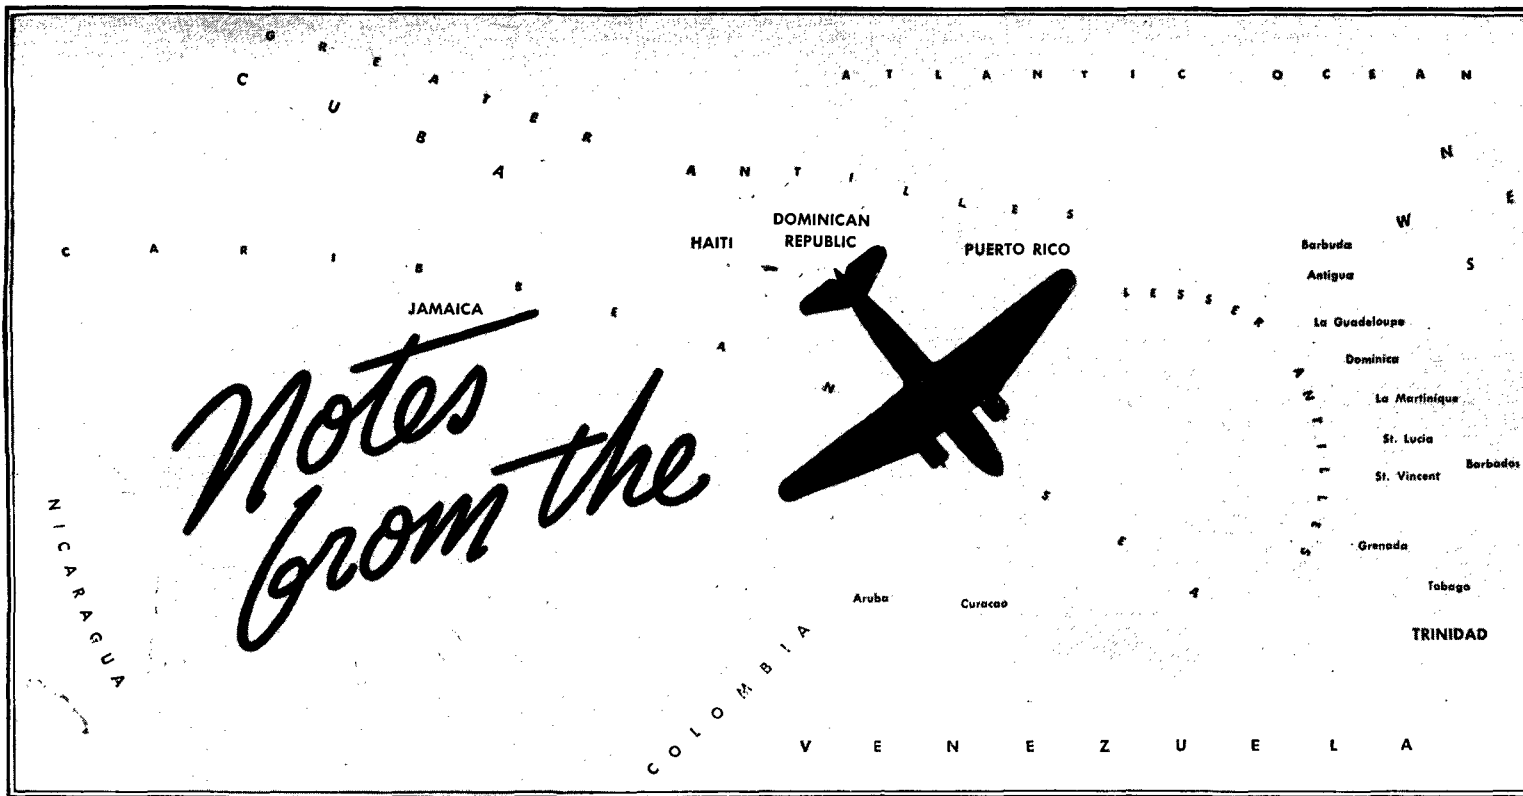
G R E A T E R A N T I L L E S

C U B A

A T L A N T I C O C E A N

N
W E
S

C A R I B B E A N S E A

HAITI

DOMINICAN REPUBLIC

PUERTO RICO

JAMAICA

L E S S E R A N T I L L E S

Barbuda

Antigua

La Guadeloupe

Dominica

La Martinique

St. Lucia

St. Vincent

Barbados

Grenada

Tobago

TRINIDAD

Notes from the

NICARAGUA

Aruba

Curacao

COLOMBIA

V E N E Z U E L A